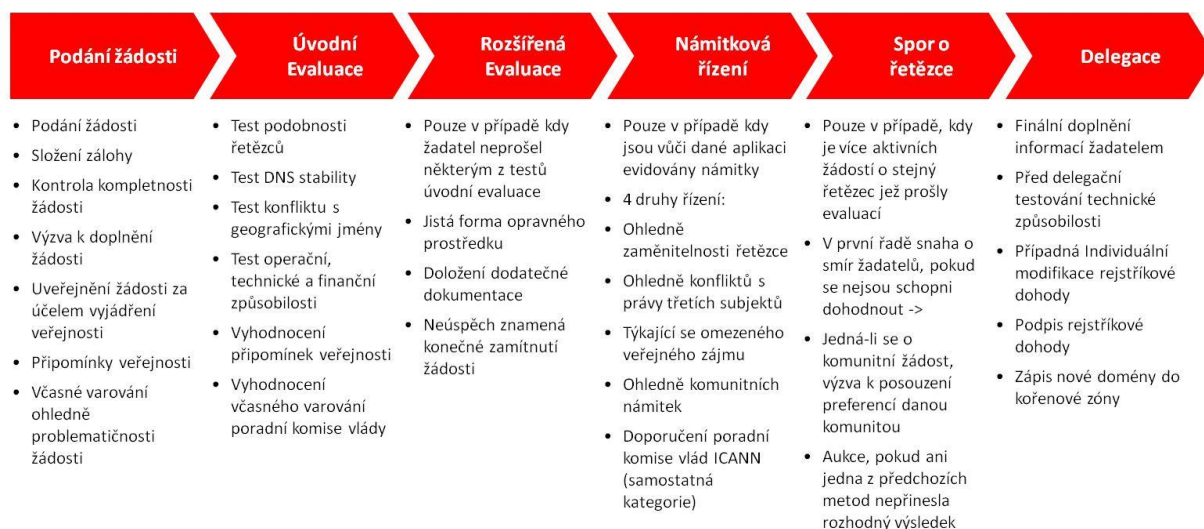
Podání žádosti

• Podání žádosti
• Složení zálohy
• Kontrola kompletnosti žádosti
• Výzva k doplnění žádosti
• Uveřejnění žádosti za účelem vyjádření veřejnosti
• Připomínky veřejnosti
• Včasné varování ohledně problematičnosti žádosti

Úvodní Evaluace

• Test podobnosti řetězců
• Test DNS stability
• Test konfliktu s geografickými jmény
• Test operační, technické a finanční způsobilosti
• Vyhodnocení připomínek veřejnosti
• Vyhodnocení včasného varování poradní komise vlády

Rozšířená Evaluace

• Pouze v případě kdy žadatel neprošel některým z testů úvodní evaluace
• Jistá forma opravného prostředku
• Doložení dodatečné dokumentace
• Neúspěch znamená konečné zamítnutí žádosti

Námitková řízení

• Pouze v případě kdy jsou vůči dané aplikaci evidovány námitky
• 4 druhy řízení:
• Ohledně zaměnitelnosti řetězce
• Ohledně konfliktů s právy třetích subjektů
• Týkající se omezeného veřejného zájmu
• Ohledně komunitních námitek
• Doporučení poradní komise vlád ICANN (samostatná kategorie)

Spor o řetězce

• Pouze v případě, kdy je více aktivních žádostí o stejný řetězec jež prošly evaluací
• V první řadě snaha o smír žadatelů, pokud se nejsou schopni dohodnout ->
• Jedná-li se o komunitní žádost, výzva k posouzení preferencí danou komunitou
• Aukce, pokud ani jedna z předchozích metod nepřinesla rozhodný výsledek

Delegace

• Finální doplnění informací žadatelem
• Před delegační testování technické způsobilosti
• Případná Individuální modifikace rejstříkové dohody
• Podpis rejstříkové dohody
• Zápis nové domény do kořenové zóny